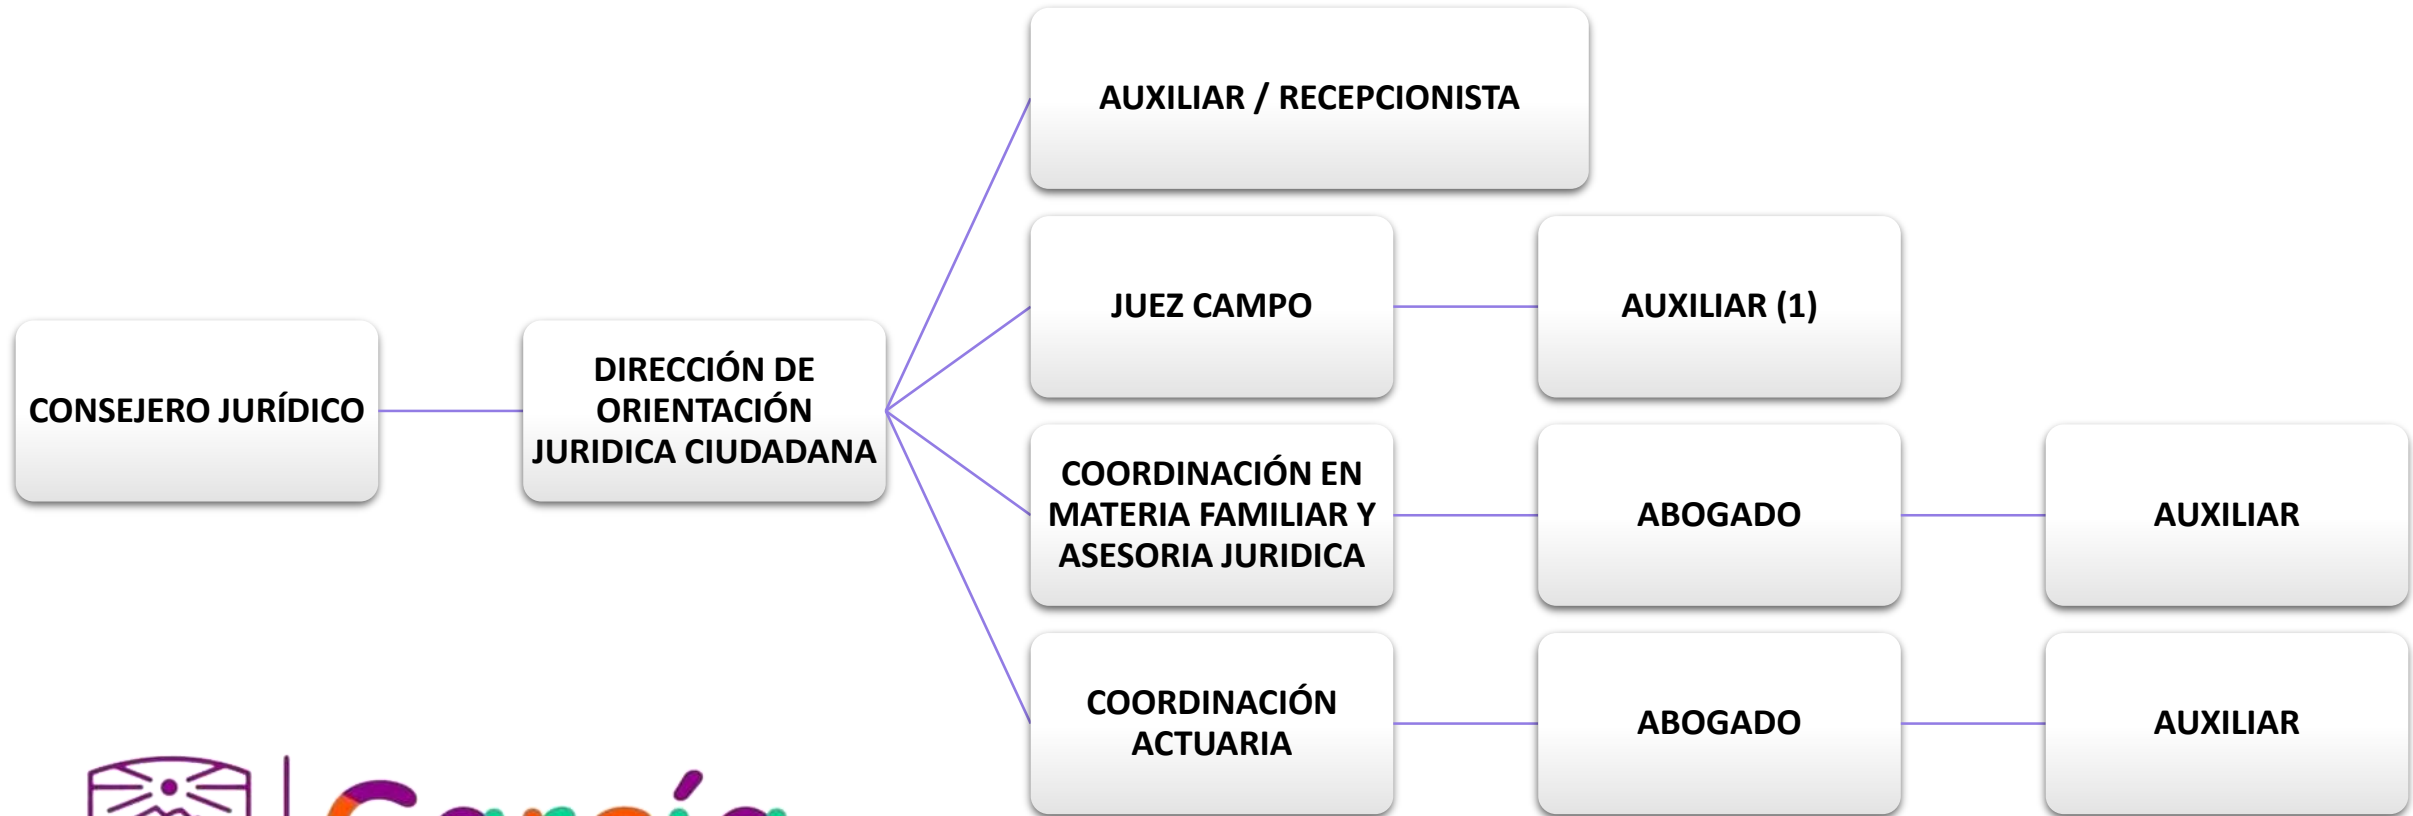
CONSEJERO JURÍDICO

DIRECCIÓN DE ORIENTACIÓN JURIDICA CIUDADANA

AUXILIAR / RECEPCIONISTA

JUEZ CAMPO

AUXILIAR (1)

COORDINACIÓN EN MATERIA FAMILIAR Y ASESORIA JURIDICA

ABOGADO

AUXILIAR

COORDINACIÓN ACTUARIA

ABOGADO

AUXILIAR

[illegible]